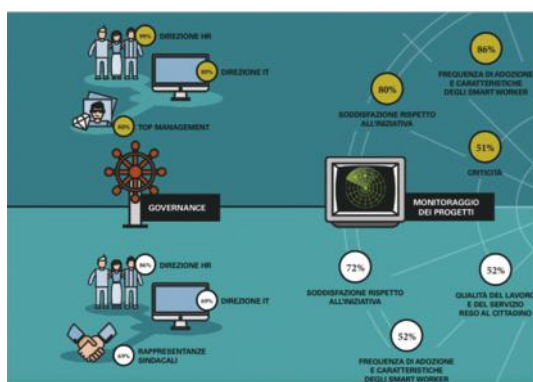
99% DIREZIONE HR

80% DIREZIONE IT

80% TOP MANAGEMENT

GOVERNANCE

86% DIREZIONE HR

69% DIREZIONE IT

69% RAPPRESENTANZE SINDACALI

86%

FREQUENZA DI ADOZIONE E CARATTERISTICHE DEGLI SMART WORKER

80%

SODDISFAZIONE RISPETTO ALL'INIZIATIVA

51%

CRITICITÀ

MONITORAGGIO DEI PROGETTI

72%

SODDISFAZIONE RISPETTO ALL'INIZIATIVA

52%

QUALITÀ DEL LAVORO E DEL SERVIZIO RESO AL CITTADINO

52%

FREQUENZA DI ADOZIONE E CARATTERISTICHE DEGLI SMART WORKER